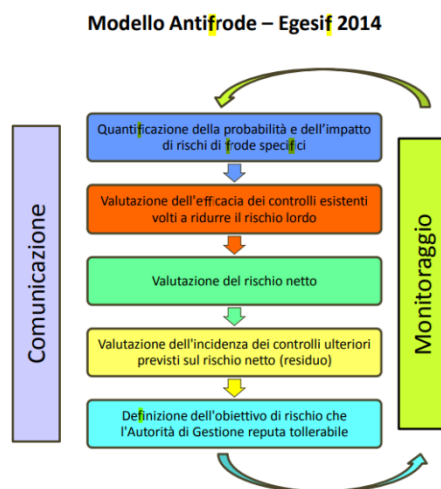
Modello Antifrode – Egesif 2014

Comunicazione

Quantificazione della probabilità e dell'impatto di rischi di frode specifici

Valutazione dell'efficacia dei controlli esistenti volti a ridurre il rischio lordo

Valutazione del rischio netto

Valutazione dell'incidenza dei controlli ulteriori previsti sul rischio netto (residuo)

Definizione dell'obiettivo di rischio che l'Autorità di Gestione reputa tollerabile

Monitoraggio